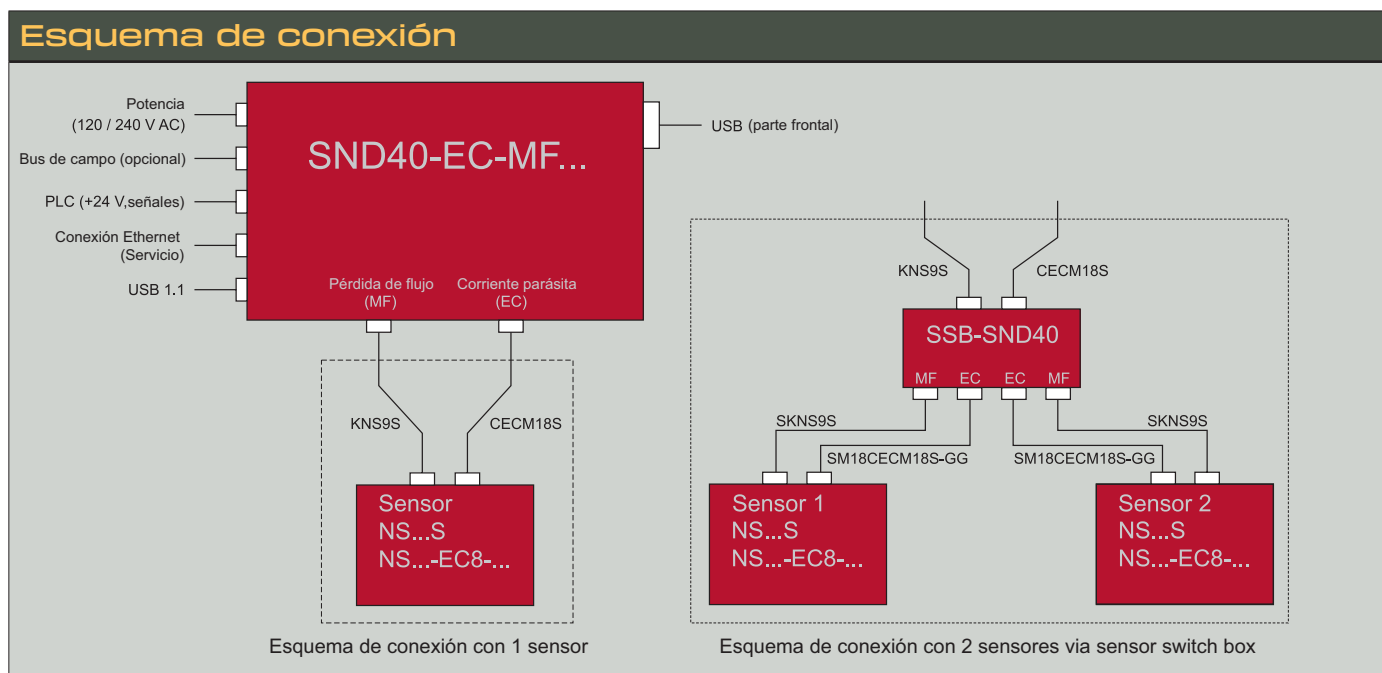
Esquema de conexión

Potencia
(120 / 240 V AC)

Bus de campo (opcional)

PLC (+24 V,señales)

Conexión Ethernet
(Servicio)

USB 1.1

SND40-EC-MF...

USB (parte frontal)

Pérdida de flujo
(MF)

Corriente parásita
(EC)

KNS9S

CECM18S

Sensor
NS...S
NS...-EC8-...

Esquema de conexión con 1 sensor

KNS9S

CECM18S

SSB-SND40

MF EC EC MF

SKNS9S

SKNS9S

SM18CECM18S-GG

SM18CECM18S-GG

Sensor 1
NS...S
NS...-EC8-...

Sensor 2
NS...S
NS...-EC8-...

Esquema de conexión con 2 sensores via sensor switch box